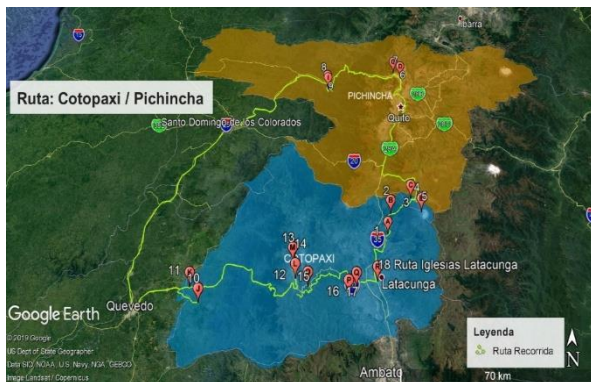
Ibarra

Ruta: Cotopaxi / Pichincha

8
9
7
6
PICHINCHA
Quito
Santo Domingo de los Colorados
2
5
3
4
1
13
14
COTOPAXI
11
10
12
15
16
17
18 Ruta Iglesias Latacunga
Latacunga
Quevedo
Google Earth
© 2019 Google
US Dept of State Geographer
Data SIO, NOAA, U.S. Navy, NGA, GEBCO
Image Landsat / Copernicus
Ambato
70 km
Leyenda
Ruta Recorrida
N